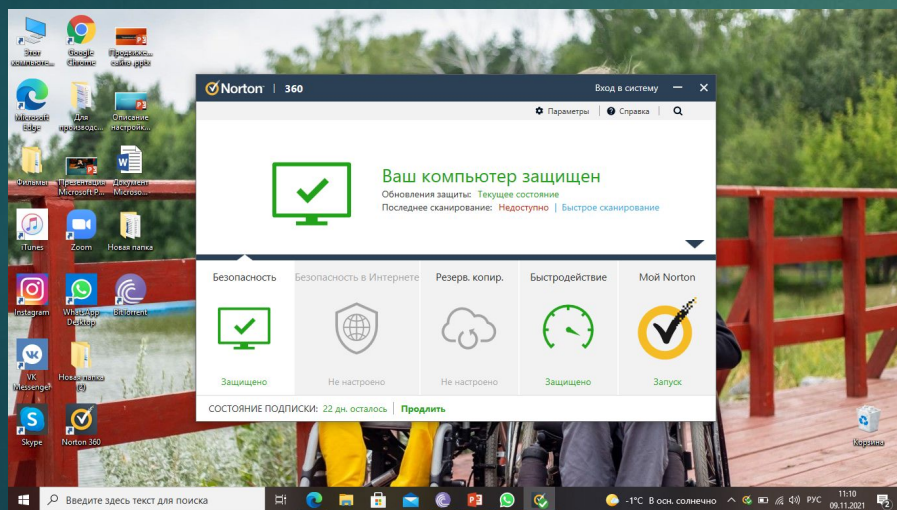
Этот компьюте...
Google Chrome
Продвижение сайта.pptx
Microsoft Edge
Для производс...
Описание настройк...
Фильмы
Презентация Microsoft P...
Документ Micros...
iTunes
Zoom
Новая папка
Instagram
WhatsApp Desktop
BitTorrent
VK Messenger
Новая папка (2)
Skype
Norton 360

Norton | 360
Вход в систему
Параметры | Справка

Ваш компьютер защищен
Обновления защиты: Текущее состояние
Последнее сканирование: Недоступно | Быстрое сканирование

Безопасность
Безопасность в Интернете
Резерв. копир.
Быстродействие
Мой Norton

Защищено
Не настроено
Не настроено
Защищено
Запуск

СОСТОЯНИЕ ПОДПИСКИ: 22 дн. осталось | Продлить

Корзина

Введите здесь текст для поиска
-1°C В осн. солнечно
РУС
11:10
09.11.2021
2